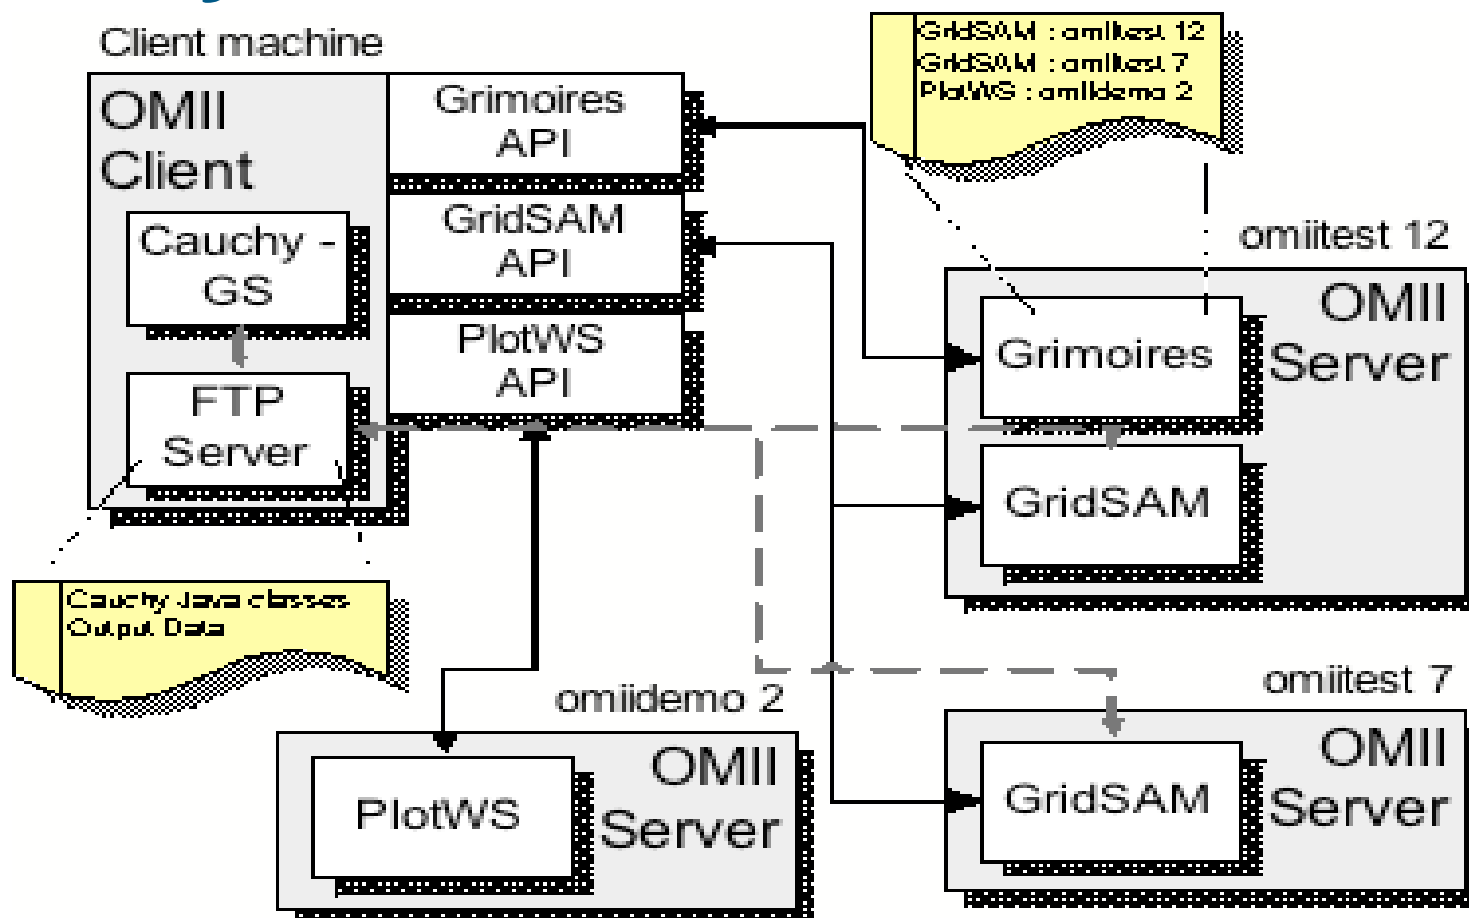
Client machine

OMII Client

Cauchy - GS

FTP Server

Grimoires API

GridSAM API

PlotWS API

GridSAM : omiitest 12
GridSAM : omiitest 7
PlotWS : omiidemo 2

omiitest 12

OMII Server

Grimoires

GridSAM

Cauchy Java classes
Output Data

omiidemo 2

OMII Server

PlotWS

omiitest 7

OMII Server

GridSAM